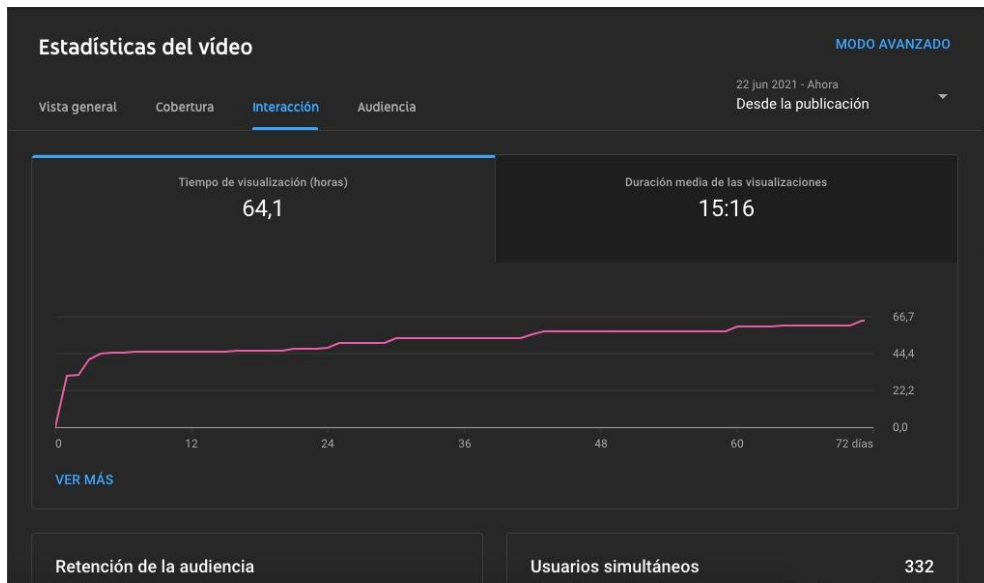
Estadísticas del vídeo

MODO AVANZADO

Vista general
Cobertura
Interacción
Audiencia

22 jun 2021 - Ahora
Desde la publicación

Tiempo de visualización (horas)
64,1

Duración media de las visualizaciones
15:16

66,7
44,4
22,2
0,0

0
12
24
36
48
60
72 días

VER MÁS

Retención de la audiencia

Usuarios simultáneos
332